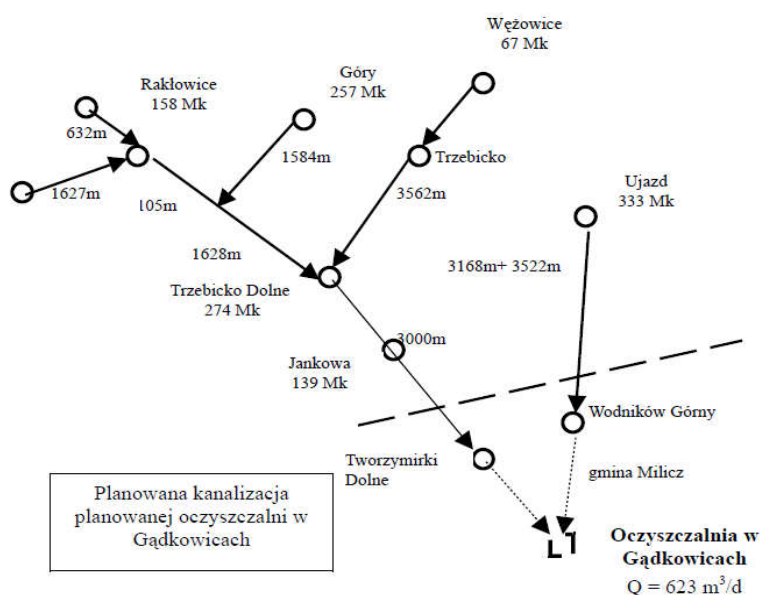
Wężowice
67 Mk

Rakłowice
158 Mk

Góry
257 Mk

632m

1627m

1584m

Trzebicko

3562m

105m

Ujazd
333 Mk

1628m

Trzebicko Dolne
274 Mk

3168m+ 3522m

3000m

Jankowa
139 Mk

Wodników Górny

Tworzymirki Dolne

gmina Milicz

Planowana kanalizacja planowanej oczyszczalni w Gądkowicach

Oczyszczalnia w Gądkowicach
Q = 623 $m^3/d$